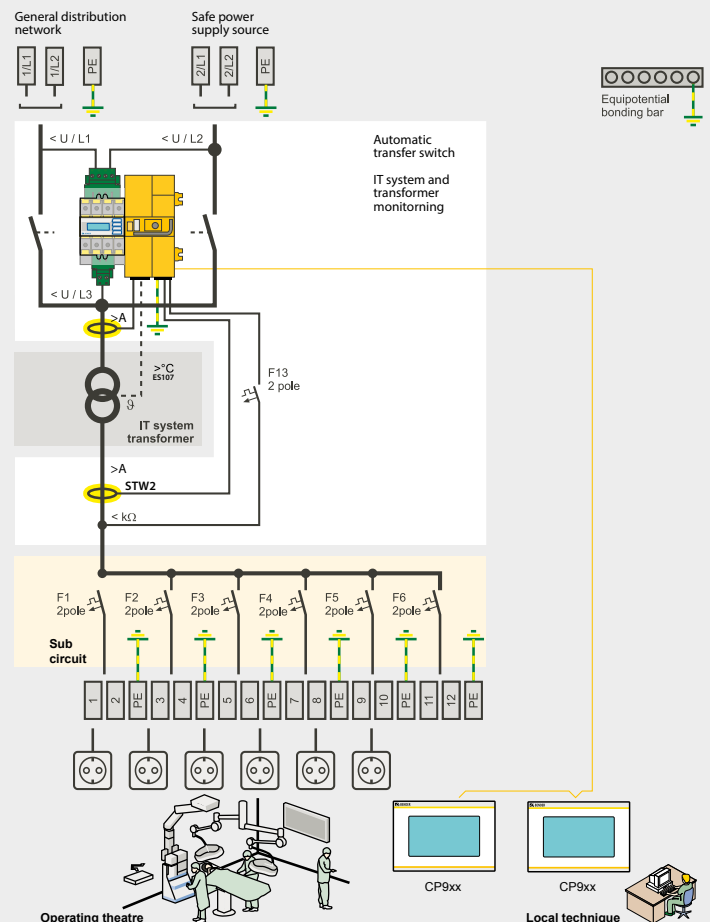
General distribution network

Safe power supply source

1/L1
1/L2
PE
2/L1
2/L2
PE

Equipotential bonding bar

< U / L1
< U / L2

Automatic transfer switch

IT system and transformer monitorning

< U / L3

>A

>°C
ES107

ϑ

IT system transformer

F13
2 pole

>A
STW2

< kΩ

F1
2pole
F2
2pole
F3
2pole
F4
2pole
F5
2pole
F6
2pole

Sub circuit

1
2
PE
3
4
PE
5
6
PE
7
8
PE
9
10
PE
11
12
PE

CP9xx
CP9xx

Operating theatre

Local technique